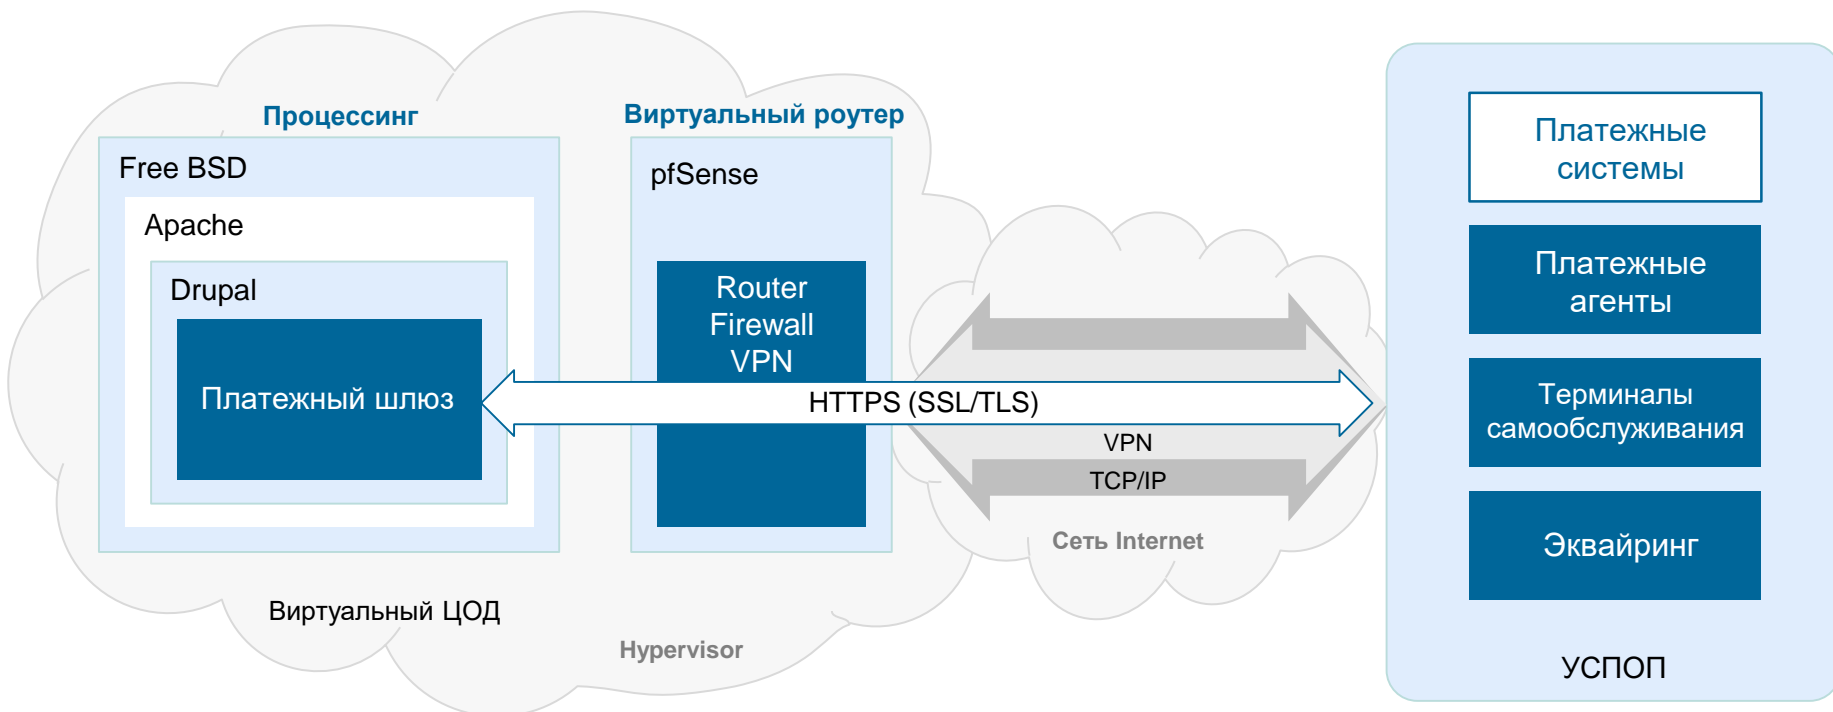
Процессинг

Free BSD

Apache

Drupal

Платежный шлюз

Виртуальный роутер

pfSense

Router Firewall VPN

HTTPS (SSL/TLS)

VPN

TCP/IP

Сеть Internet

Виртуальный ЦОД

Hypervisor

Платежные системы

Платежные агенты

Терминалы самообслуживания

Эквайринг

УСПОП